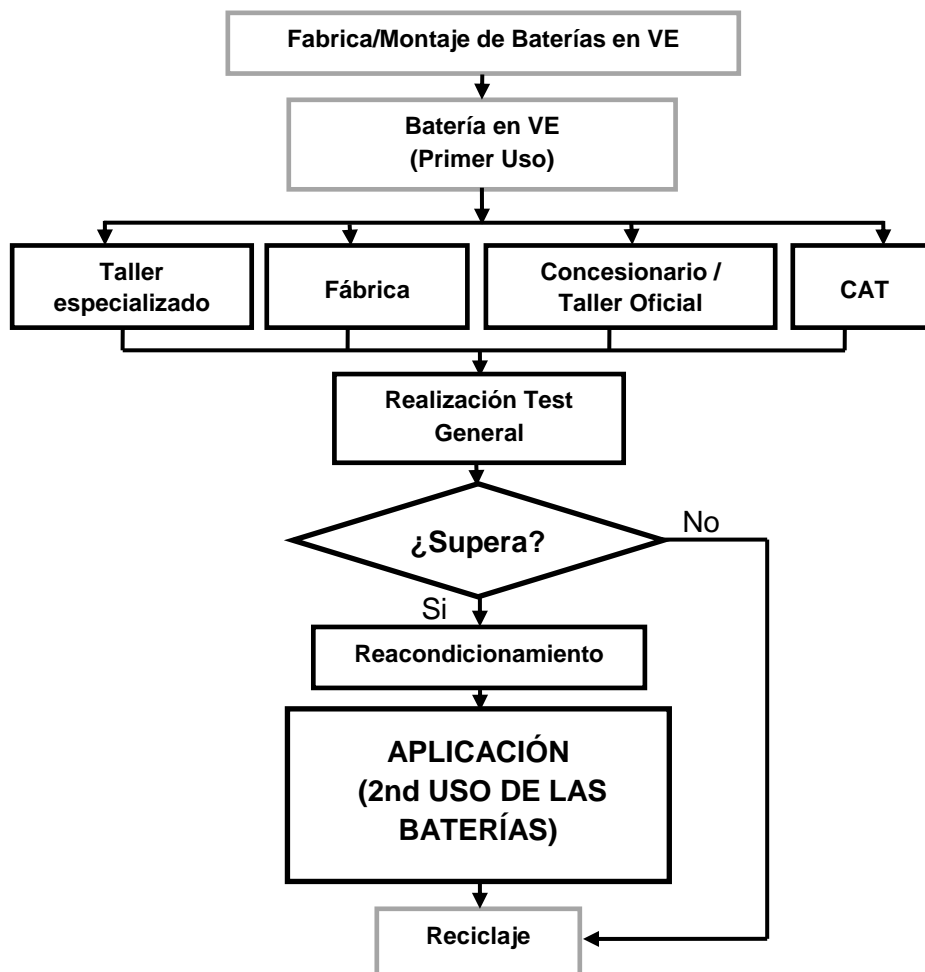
Fabrica/Montaje de Baterías en VE

Batería en VE
(Primer Uso)

Taller especializado

Fábrica

Concesionario / Taller Oficial

CAT

Realización Test General

¿Supera?

No

Si

Reacondicionamiento

APLICACIÓN
(2nd USO DE LAS BATERÍAS)

Reciclaje